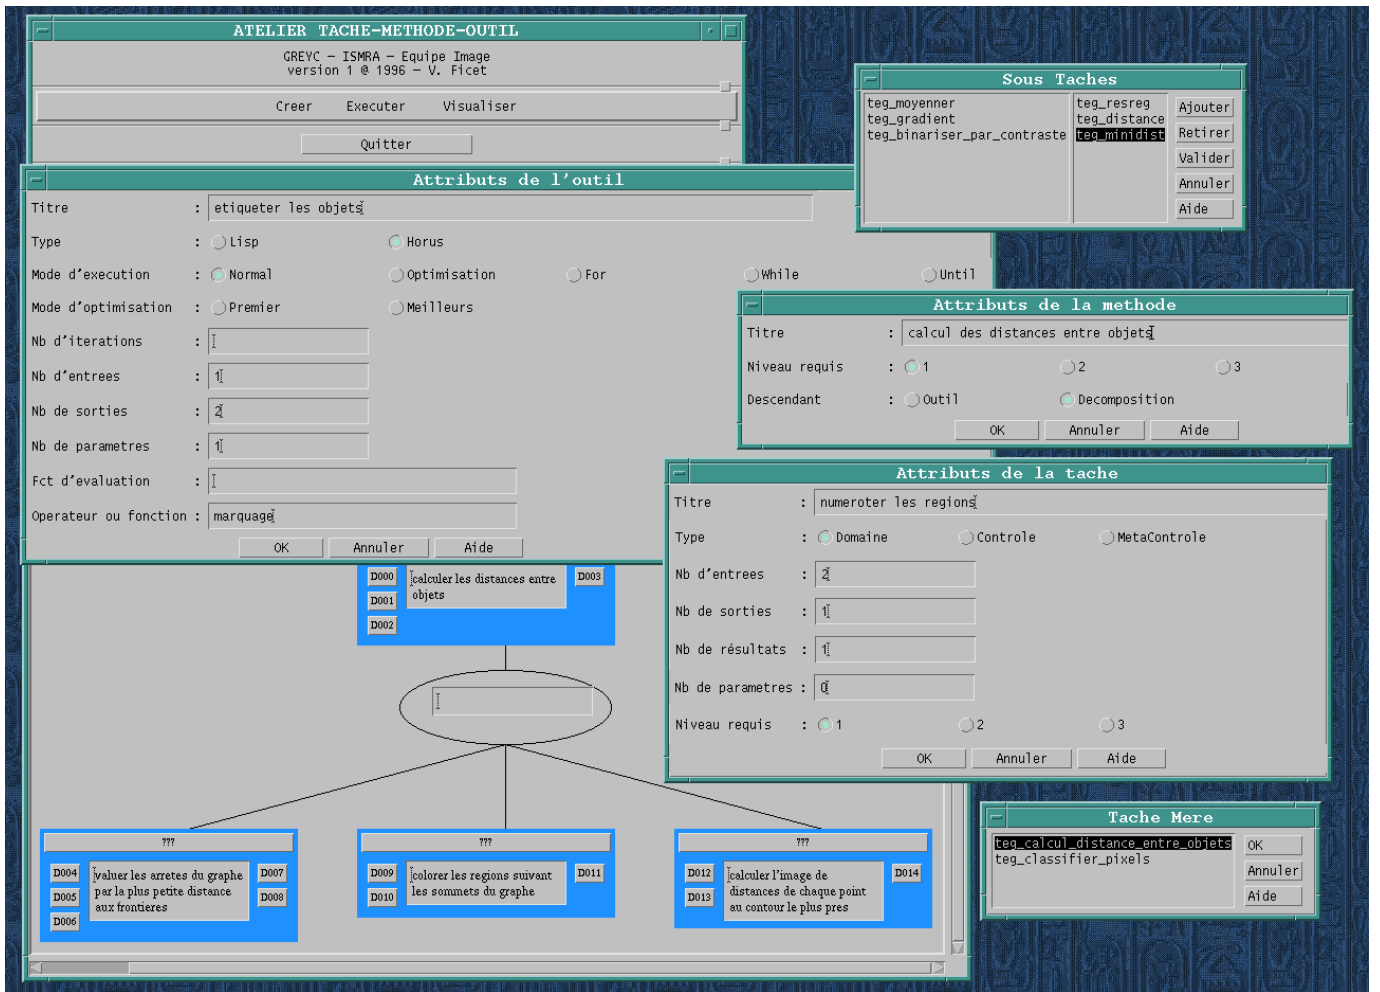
ATELIER TACHE-METHODE-OUTIL

GREYC – ISMRA – Equipe Image
version 1 @ 1996 – V. Ficet

Creer Executer Visualiser

Quitter

Sous Taches

teg_moyenner
teg_gradient
teg_binariser_par_contraste

teg_resreg
teg_distance
teg_minidist

Ajouter
Retirer
Valider
Annuler
Aide

Attributs de l'outil

Titre : etiqueter les objets

Type : Lisp Horus

Mode d'execution : Normal Optimisation For While Until

Mode d'optimisation : Premier Meilleurs

Nb d'iterations :

Nb d'entrees : 1

Nb de sorties : 2

Nb de parametres : 1

Fct d'evaluation :

Operateur ou fonction : marquage

OK Annuler Aide

Attributs de la methode

Titre : calcul des distances entre objets

Niveau requis : 1 2 3

Descendant : Outil Decomposition

OK Annuler Aide

Attributs de la tache

Titre : numeroter les regions

Type : Domaine Controle MetaControle

Nb d'entrees : 2

Nb de sorties : 1

Nb de résultats : 1

Nb de parametres : 0

Niveau requis : 1 2 3

OK Annuler Aide

D000
D001
D002
calculer les distances entre objets
D003

???
D004
D005
D006
valuer les arretes du graphe par la plus petite distance aux frontieres
D007
D008

???
D009
D010
colorer les regions suivant les sommets du graphe
D011

???
D012
D013
calculer l'image de distances de chaque point au contour le plus pres
D014

Tache Mere

teg_calcul_distance_entre_objets
teg_classifier_pixels

OK
Annuler
Aide